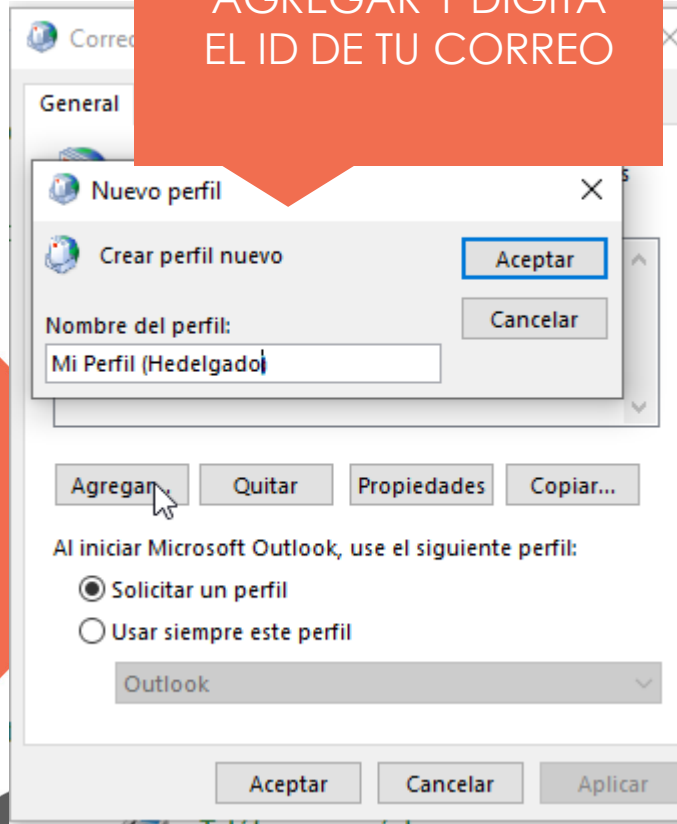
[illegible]
EL ID DE TU CORREO

Corre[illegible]

General

Nuevo perfil

Crear perfil nuevo

Aceptar

Cancelar

Nombre del perfil:

Mi Perfil (Hedelgado

Agregar

Quitar

Propiedades

Copiar...

Al iniciar Microsoft Outlook, use el siguiente perfil:

Solicitar un perfil

Usar siempre este perfil

Outlook

Aceptar

Cancelar

Aplicar